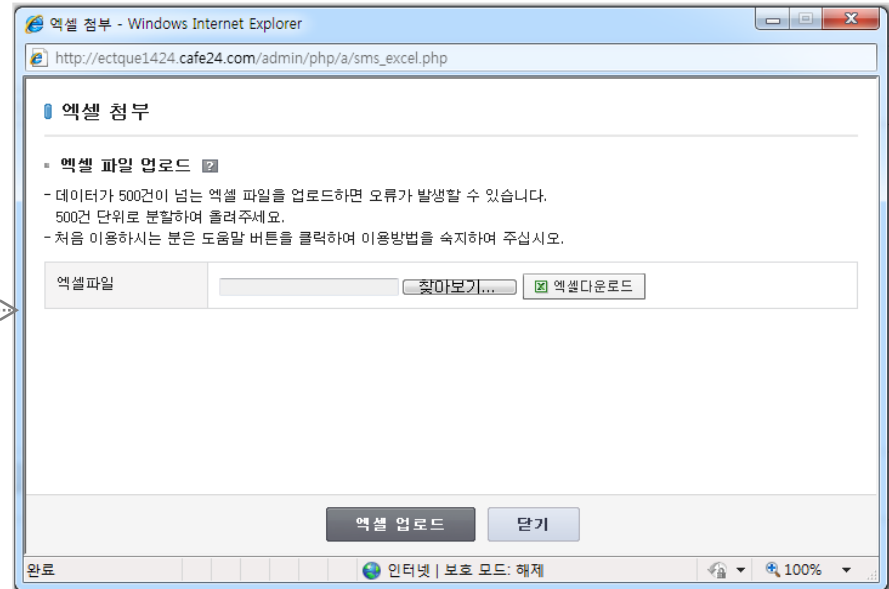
엑셀 첨부 - Windows Internet Explorer

http://ectque1424.cafe24.com/admin/php/a/sms_excel.php

엑셀 첨부

엑셀 파일 업로드 ?

- 데이터가 500건이 넘는 엑셀 파일을 업로드하면 오류가 발생할 수 있습니다.
500건 단위로 분할하여 올려주세요.
- 처음 이용하시는 분은 도움말 버튼을 클릭하여 이용방법을 숙지하여 주십시오.

| 엑셀파일 | 찾아보기... 엑셀다운로드 |
|---|---|

엑셀 업로드 닫기

완료 인터넷 | 보호 모드: 해제 100%